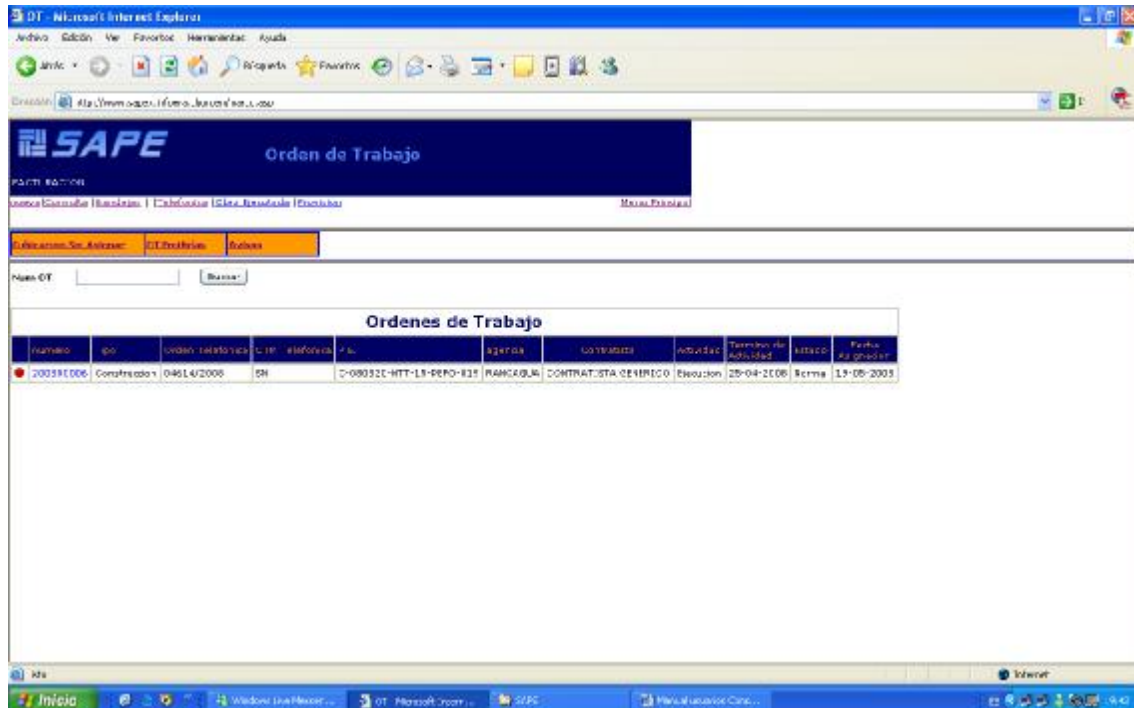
OT - Microsoft Internet Explorer
Archivo Edición Ver Favoritos Herramientas Ayuda
Atrás Búsqueda Favoritos
Dirección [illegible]
SAPE
Orden de Trabajo
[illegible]
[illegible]
Menu Principal
Ubicaciones Sin Asignar | OT Pendientes | Avisos
Num OT Buscar

Ordenes de Trabajo

| | Numero | tipo | Orden telefonica | C.M. telefonica | P.S. | agencia | Contratista | Actividad | Termino de Actividad | estado | Fecha Asignacion |
|---|---|---|---|---|---|---|---|---|---|---|---|
| | 200381006 | Construccion | 04614/2008 | SN | D-080320-HTT-15-PEPO-815 | RANCAGUA | CONTRATISTA GENERICO | Ejecucion | 25-04-2008 | Norma | 15-05-2008 |

Inicio | Windows Live Messenger | OT Microsoft Intern... | SAPE | Manual usuario Cons...
Internet